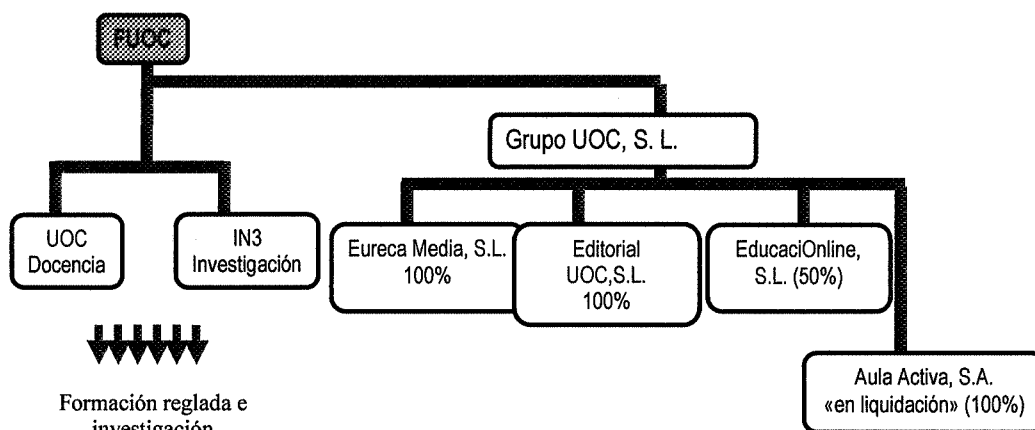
FUOC

Grupo UOC, S. L.

UOC Docencia

IN3 Investigación

Eureca Media, S.L. 100%

Editorial UOC,S.L. 100%

EducaciOnline, S.L. (50%)

Aula Activa, S.A. «en liquidación» (100%)

Formación reglada e investigación